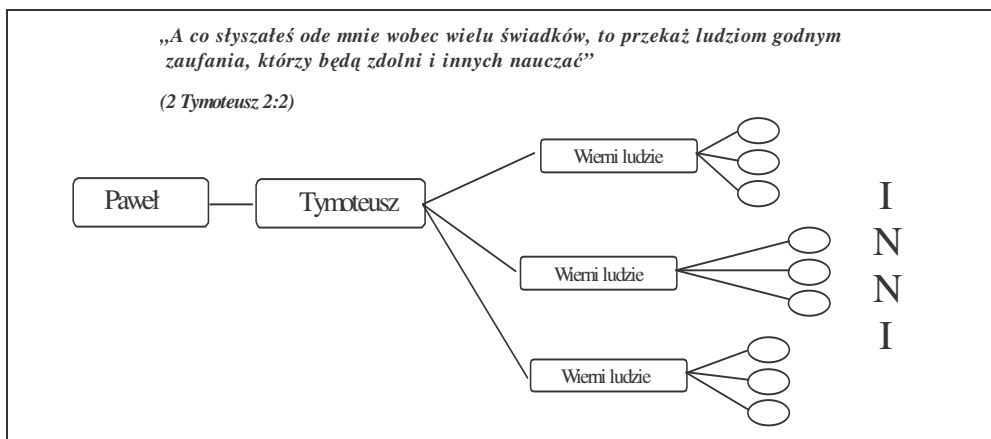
„A co słyszałeś ode mnie wobec wielu świadków, to przekaż ludziom godnym zaufania, którzy będą zdolni i innych nauczać”

(2 Tymoteusz 2:2)

Paweł

Tymoteusz

Wierni ludzie

Wierni ludzie

Wierni ludzie

I
N
N
I